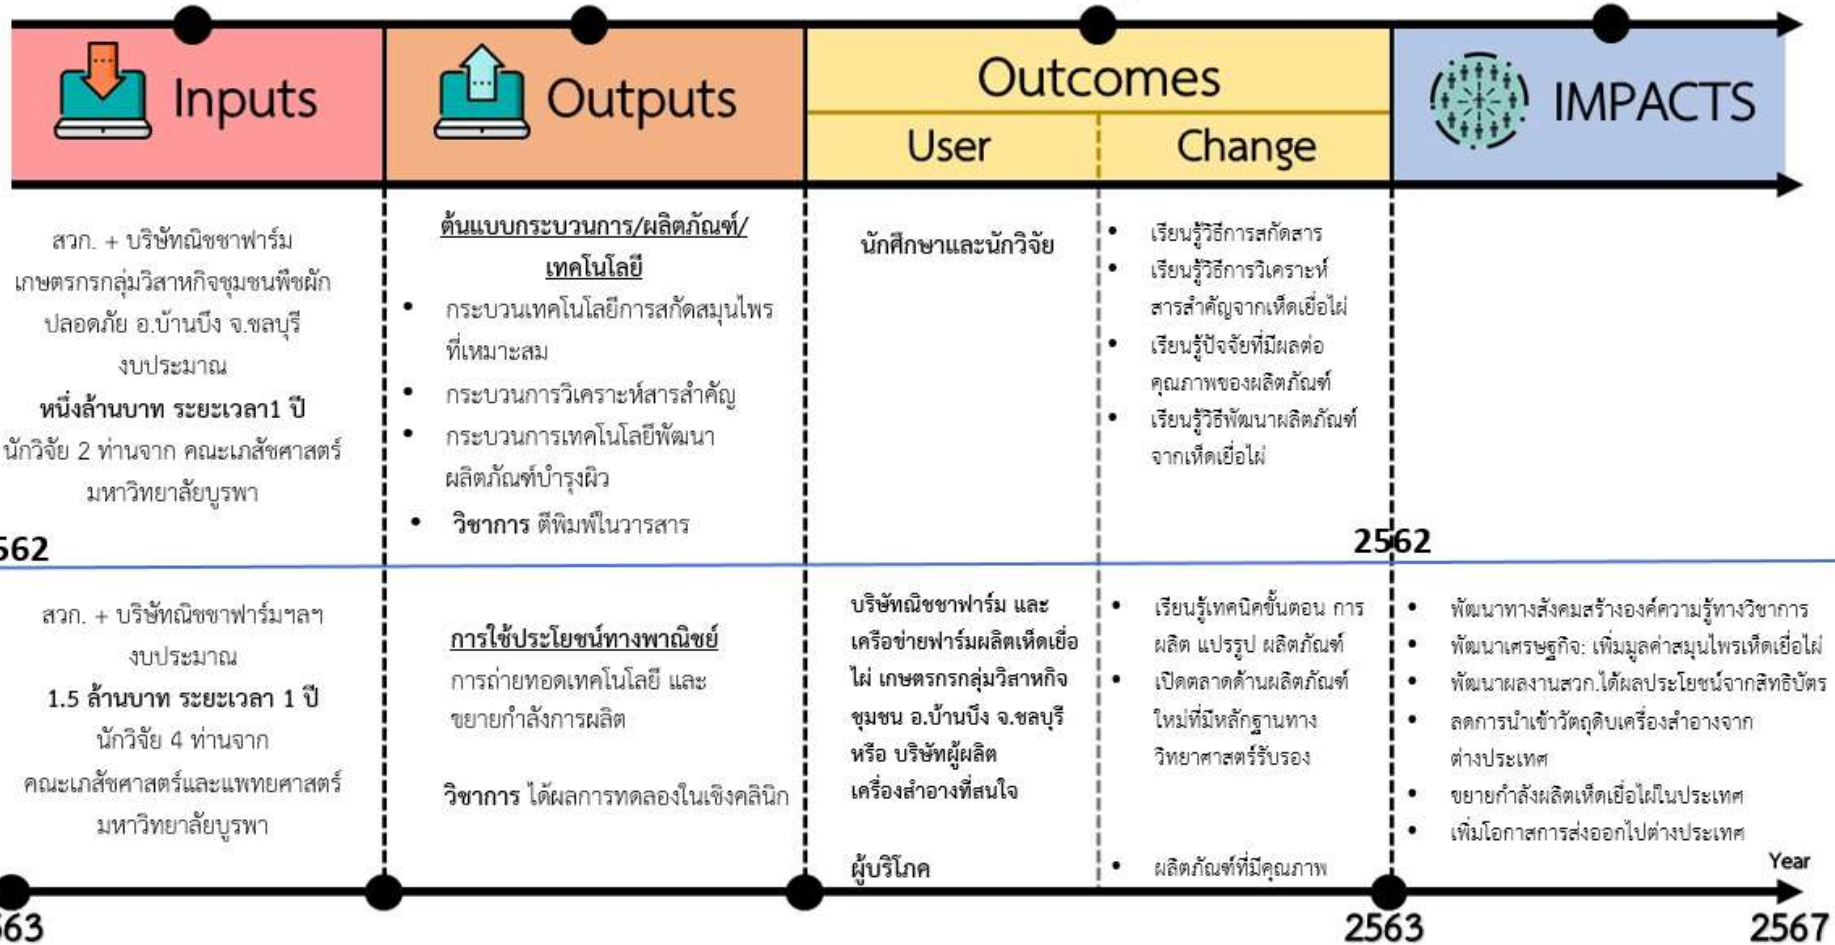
Inputs

Outputs

Outcomes

User

Change

IMPACTS

สวก. + บริษัทณิชชาฟาร์ม เกษตรกรกลุ่มวิสาหกิจชุมชนพืชผักปลอดภัย อ.บ้านบึง จ.ชลบุรี งบประมาณ **หนึ่งล้านบาท ระยะเวลา1 ปี** นักวิจัย 2 ท่านจาก คณะเภสัชศาสตร์ มหาวิทยาลัยบูรพา

**ต้นแบบกระบวนการ/ผลิตภัณฑ์/เทคโนโลยี**

- กระบวนเทคโนโลยีการสกัดสมุนไพรที่เหมาะสม
- กระบวนการวิเคราะห์สารสำคัญ
- กระบวนการเทคโนโลยีพัฒนาผลิตภัณฑ์บำรุงผิว
- **วิชาการ** ตีพิมพ์ในวารสาร

**นักศึกษาและนักวิจัย**

- เรียนรู้วิธีการสกัดสาร
- เรียนรู้วิธีการวิเคราะห์สารสำคัญจากเห็ดเยื่อไผ่
- เรียนรู้ปัจจัยที่มีผลต่อคุณภาพของผลิตภัณฑ์
- เรียนรู้วิธีพัฒนาผลิตภัณฑ์จากเห็ดเยื่อไผ่

62

2562

สวก. + บริษัทณิชชาฟาร์มฯลฯ งบประมาณ **1.5 ล้านบาท ระยะเวลา 1 ปี** นักวิจัย 4 ท่านจาก คณะเภสัชศาสตร์และแพทยศาสตร์ มหาวิทยาลัยบูรพา

**การใช้ประโยชน์ทางพาณิชย์**
การถ่ายทอดเทคโนโลยี และขยายกำลังการผลิต

**วิชาการ** ได้ผลการทดลองในเชิงคลินิก

**บริษัทณิชชาฟาร์ม และเครือข่ายฟาร์มผลิตเห็ดเยื่อไผ่ เกษตรกรกลุ่มวิสาหกิจชุมชน อ.บ้านบึง จ.ชลบุรี หรือ บริษัทผู้ผลิตเครื่องสำอางที่สนใจ**

**ผู้บริโภค**

- เรียนรู้เทคนิคขั้นตอน การผลิต แปรรูป ผลิตภัณฑ์
- เปิดตลาดด้านผลิตภัณฑ์ใหม่ที่มีหลักฐานทางวิทยาศาสตร์รับรอง
- ผลิตภัณฑ์ที่มีคุณภาพ

- พัฒนาทางสังคมสร้างองค์ความรู้ทางวิชาการ
- พัฒนาเศรษฐกิจ: เพิ่มมูลค่าสมุนไพรเห็ดเยื่อไผ่
- พัฒนาผลงานสวก.ได้ผลประโยชน์จากสิทธิบัตร
- ลดการนำเข้าวัตถุดิบเครื่องสำอางจากต่างประเทศ
- ขยายกำลังผลิตเห็ดเยื่อไผ่ในประเทศ
- เพิ่มโอกาสการส่งออกไปต่างประเทศ

Year

63

2563

2567